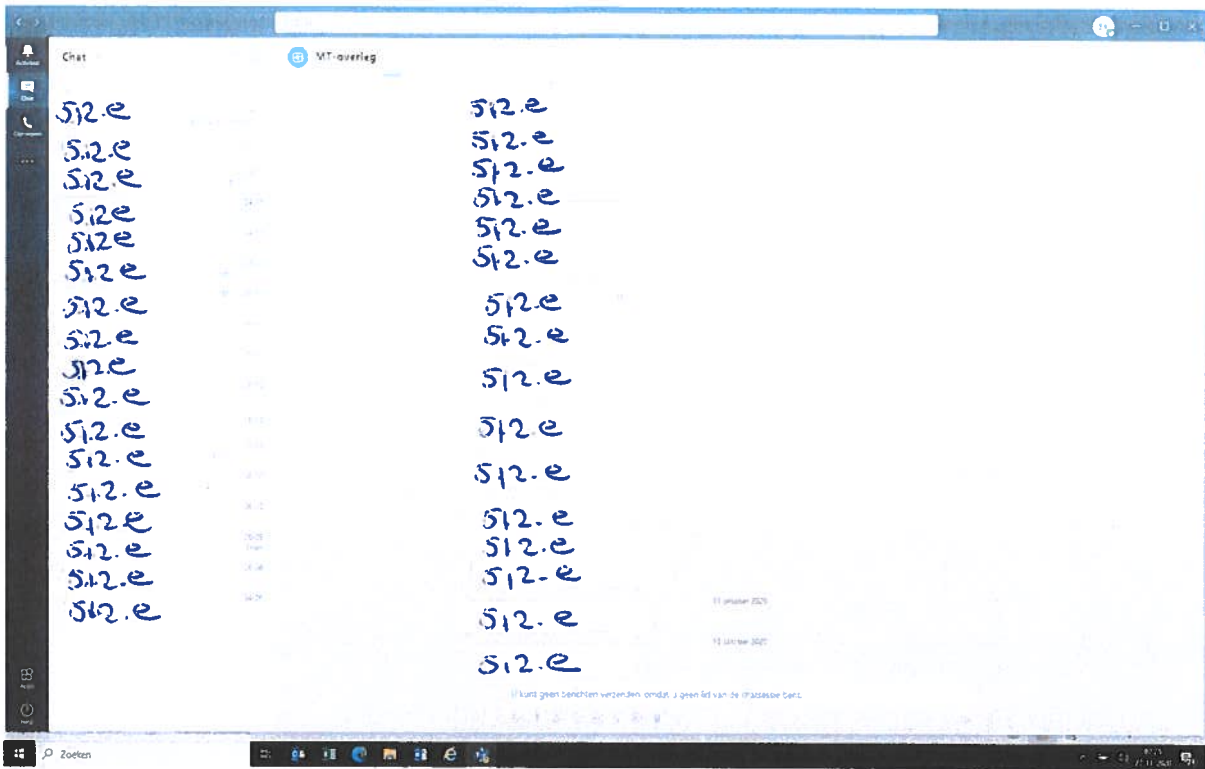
Activiteit
Chat
Oproepen
...
Apps
Hulp

Chat

MT-overleg

5.1.2.e
5.1.2.e
5.1.2.e
5.1.2.e
5.1.2.e
5.1.2.e
5.1.2.e
5.1.2.e
5.1.2.e
5.1.2.e
5.1.2.e
5.1.2.e
5.1.2.e
5.1.2.e
5.1.2.e
5.1.2.e
5.1.2.e

5.1.2.e
5.1.2.e
5.1.2.e
5.1.2.e
5.1.2.e
5.1.2.e
5.1.2.e
5.1.2.e
5.1.2.e
5.1.2.e
5.1.2.e
5.1.2.e
5.1.2.e
5.1.2.e
5.1.2.e
5.1.2.e

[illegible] januari 2021
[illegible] oktober 2021

U kunt geen berichten verzenden, omdat u geen lid van de chatsessie bent.

Zoeken